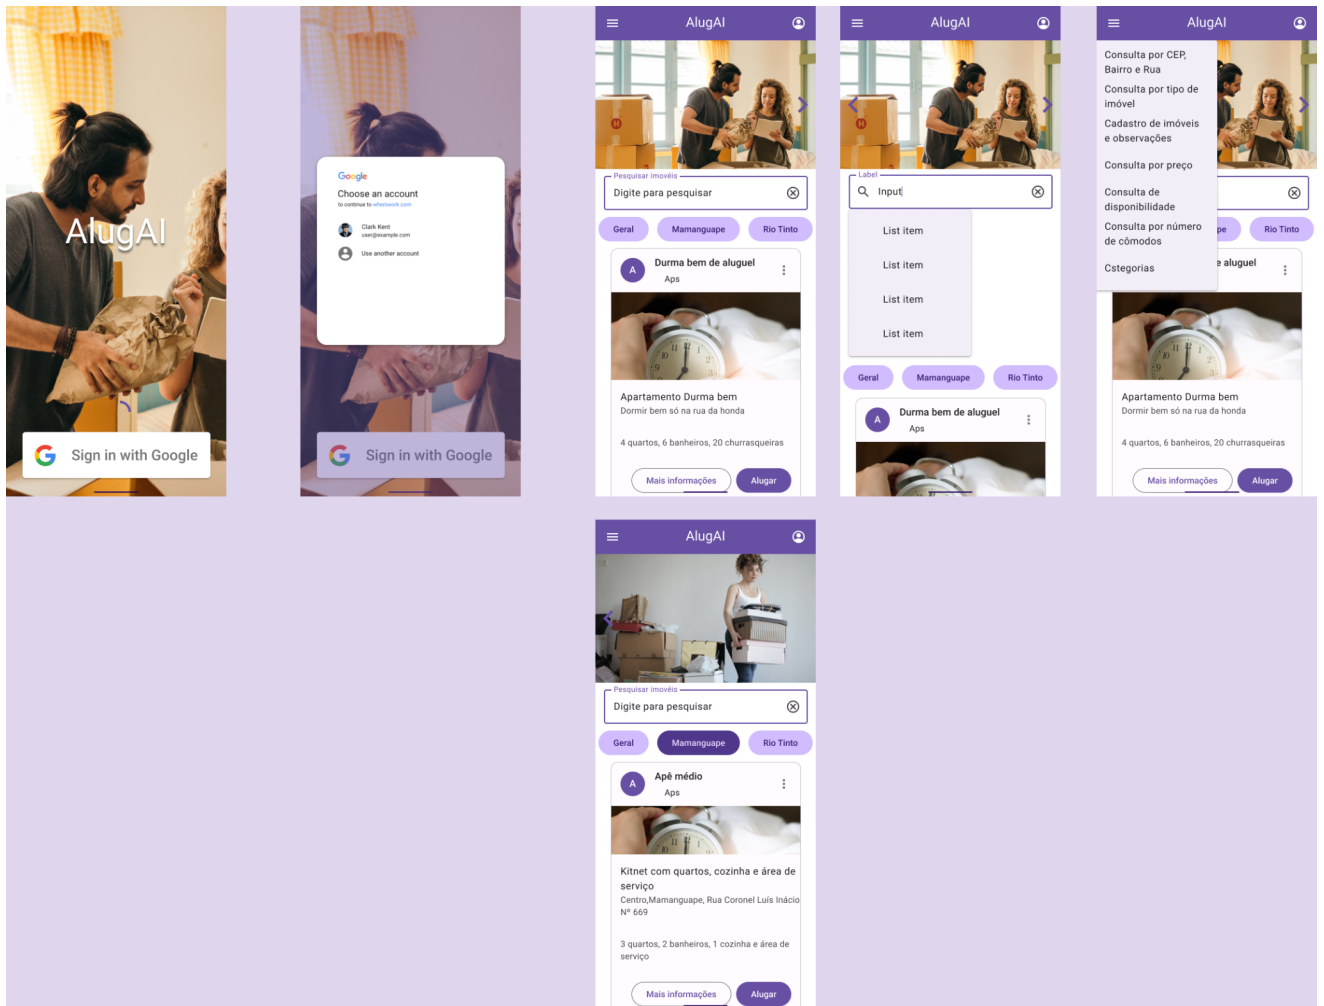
AlugAI

Sign in with Google

Google
Choose an account
to continue to whatwork.com
Clark Kent
user@example.com
Use another account

Sign in with Google

AlugAI
Pesquisar imóveis
Digite para pesquisar
Geral
Mamanguape
Rio Tinto
A
Durma bem de aluguel
Aps
Apartamento Durma bem
Dormir bem só na rua da honda
4 quartos, 6 banheiros, 20 churrasqueiras
Mais informações
Alugar

AlugAI
Label
Input
List item
List item
List item
List item
Geral
Mamanguape
Rio Tinto
A
Durma bem de aluguel
Aps

AlugAI
Consulta por CEP, Bairro e Rua
Consulta por tipo de imóvel
Cadastro de imóveis e observações
Consulta por preço
Consulta de disponibilidade
Consulta por número de cômodos
Cstegorias
pe
Rio Tinto
e aluguel
Apartamento Durma bem
Dormir bem só na rua da honda
4 quartos, 6 banheiros, 20 churrasqueiras
Mais informações
Alugar

AlugAI
Pesquisar imóveis
Digite para pesquisar
Geral
Mamanguape
Rio Tinto
A
Apê médio
Aps
Kitnet com quartos, cozinha e área de serviço
Centro,Mamanguape, Rua Coronel Luís Inácio Nº 669
3 quartos, 2 banheiros, 1 cozinha e área de serviço
Mais informações
Alugar